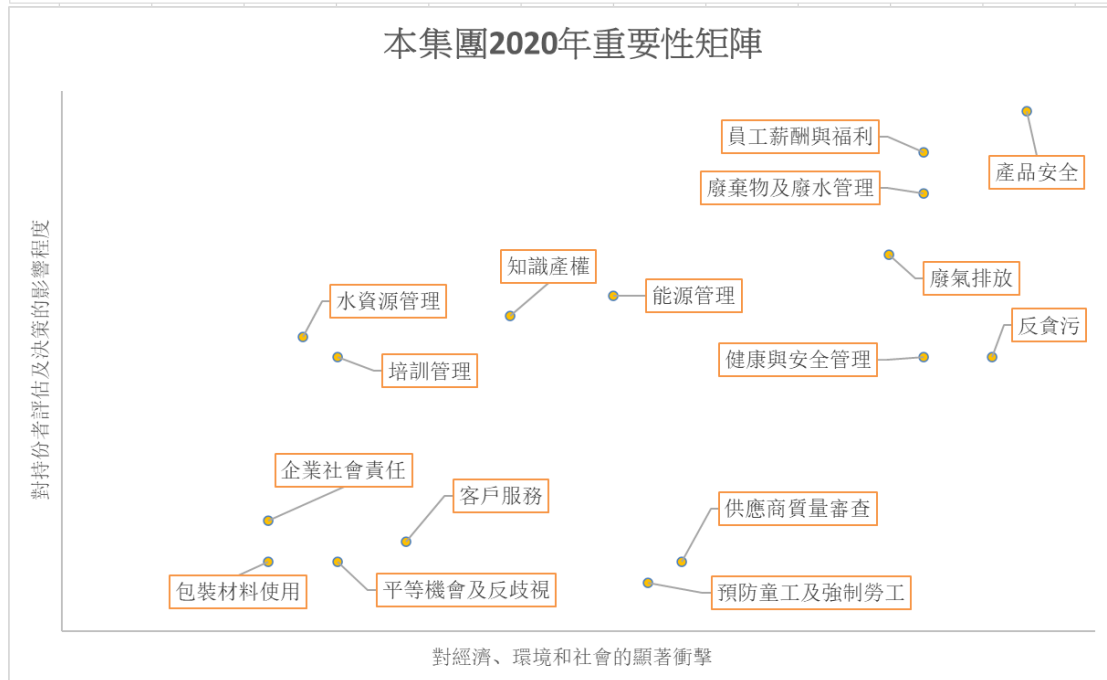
本集團2020年重要性矩陣

員工薪酬與福利
產品安全
廢棄物及廢水管理
知識產權
廢氣排放
水資源管理
能源管理
反貪污
健康與安全管理
培訓管理
企業社會責任
客戶服務
供應商質量審查
包裝材料使用
平等機會及反歧視
預防童工及強制勞工

對持份者評估及決策的影響程度

對經濟、環境和社會的顯著衝擊